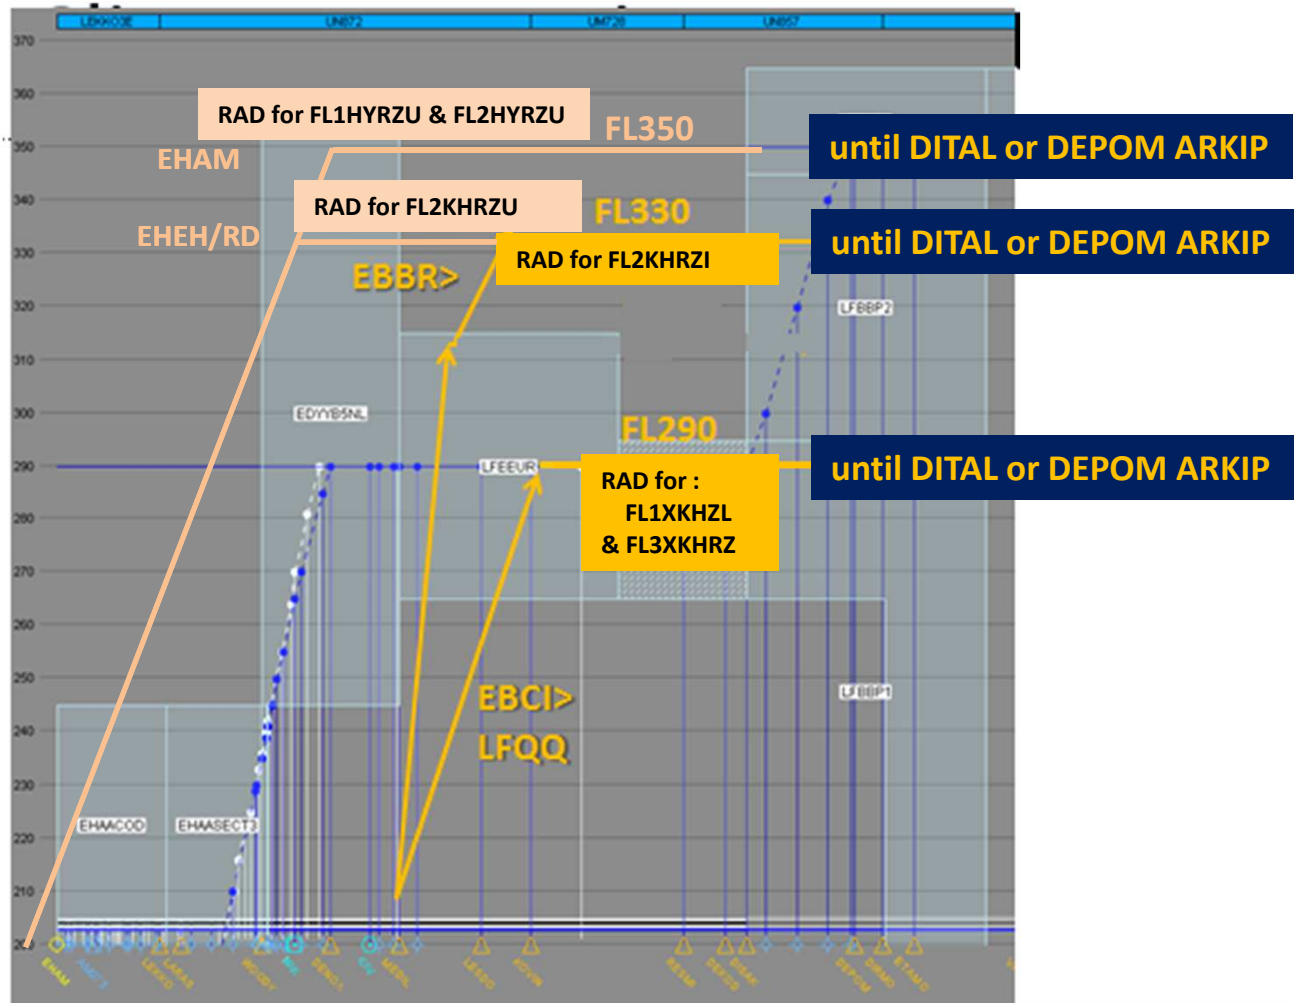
LEKKO3E UN872 UM728 UN857

370
360
350
340
330
320
310
300
290
280
270
260
250
240
230
220
210

RAD for FL1HYRZU & FL2HYRZU

FL350

until DITAL or DEPOM ARKIP

EHAM

RAD for FL2KHRZU

FL330

EHEH/RD

RAD for FL2KHRZI

until DITAL or DEPOM ARKIP

EBBR>

LFBBP2

EDYYB5NL

FL290

LFEEUR

RAD for :
FL1XKHZL
& FL3XKHRZ

until DITAL or DEPOM ARKIP

LFBBP1

EBCI>
LFQQ

EHAACOD

EHAASECT3

EHAM